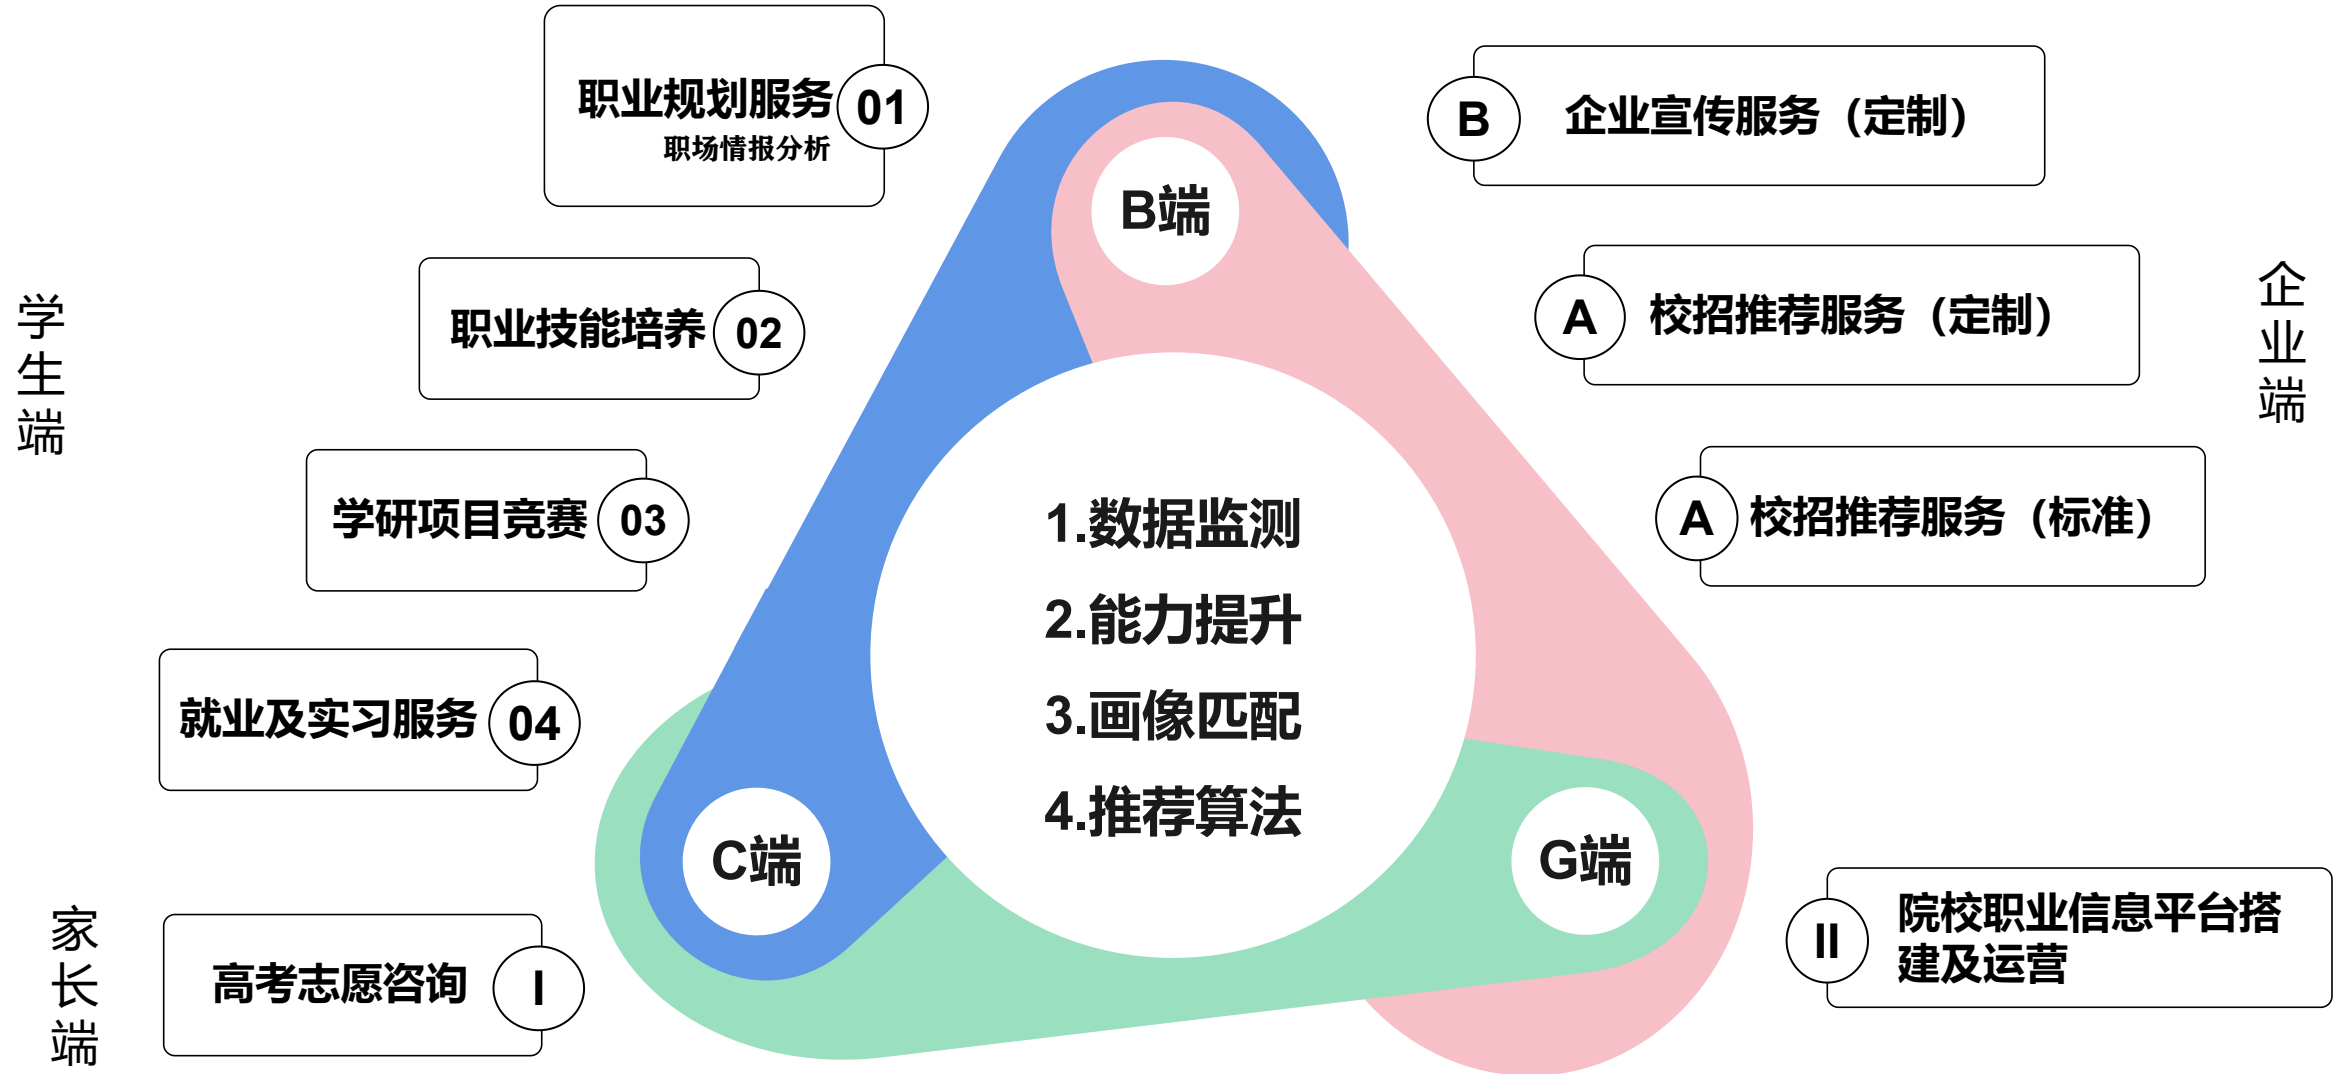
职业规划服务 01
职场情报分析

职业技能培养 02

学研项目竞赛 03

就业及实习服务 04

高考志愿咨询 I

学生端

家长端

B 企业宣传服务（定制）

A 校招推荐服务（定制）

A 校招推荐服务（标准）

II 院校职业信息平台搭建及运营

企业端

B端

C端

G端

1.数据监测
2.能力提升
3.画像匹配
4.推荐算法